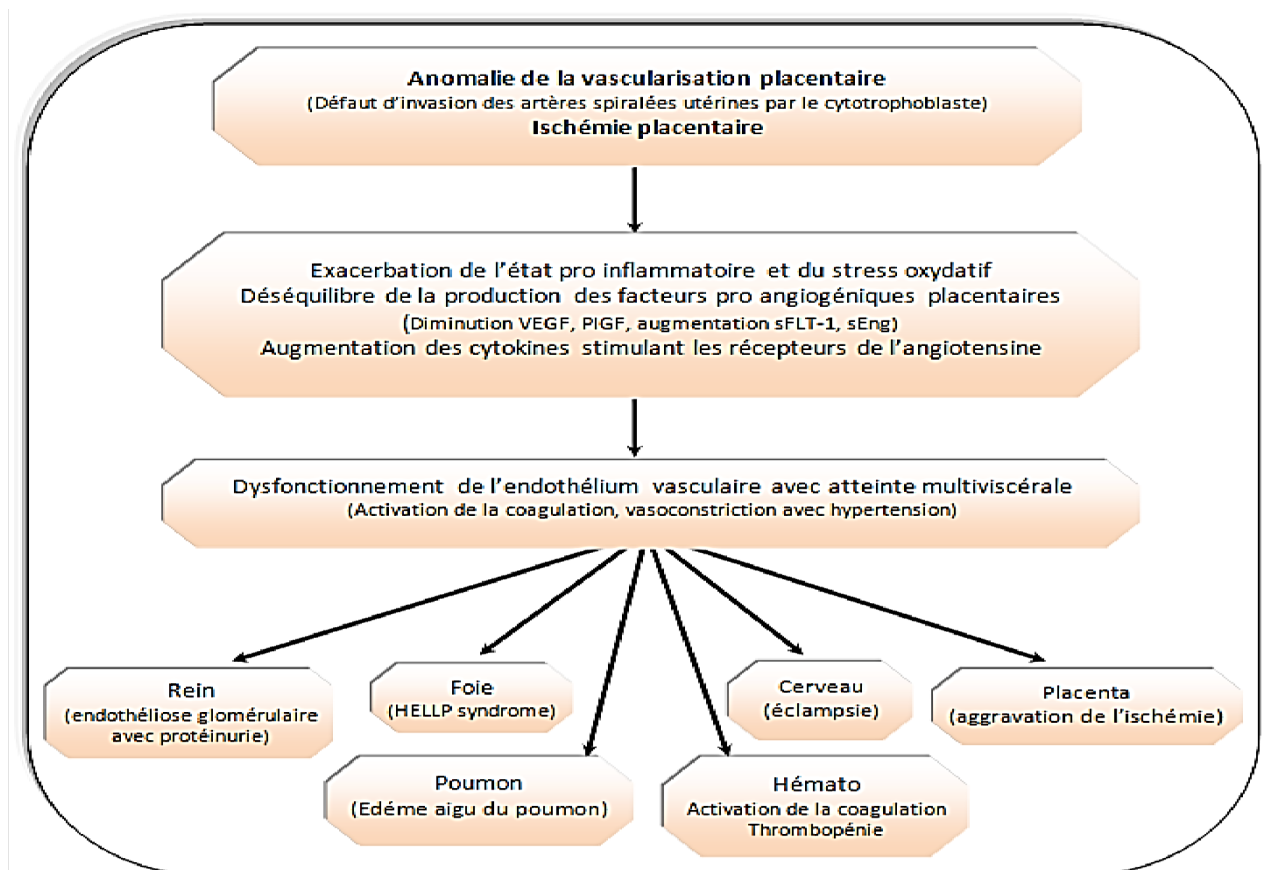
Anomalie de la vascularisation placentaire
(Défaut d'invasion des artères spiralées utérines par le cytotrophoblaste)
Ischémie placentaire

Exacerbation de l'état pro inflammatoire et du stress oxydatif
Déséquilibre de la production des facteurs pro angiogéniques placentaires
(Diminution VEGF, PIGF, augmentation sFLT-1, sEng)
Augmentation des cytokines stimulant les récepteurs de l'angiotensine

Dysfonctionnement de l'endothélium vasculaire avec atteinte multiviscérale
(Activation de la coagulation, vasoconstriction avec hypertension)

Rein
(endothéliose glomérulaire avec protéinurie)

Foie
(HELLP syndrome)

Cerveau
(éclampsie)

Placenta
(aggravation de l'ischémie)

Poumon
(Edéme aigu du poumon)

Hémato
Activation de la coagulation
Thrombopénie